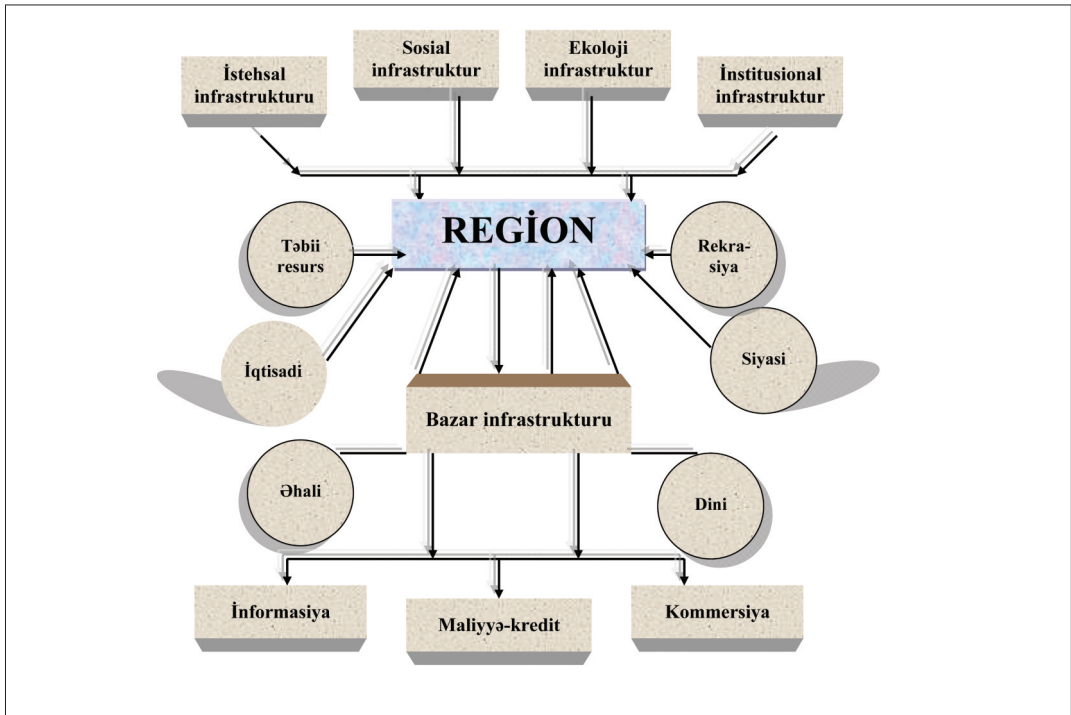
İstehsal infrastrukturu

Sosial infrastruktur

Ekoloji infrastruktur

İnstitusional infrastruktur

Təbii resurs

REGİON

Rekra-siya

İqtisadi

Siyasi

Bazar infrastrukturu

Əhali

Dini

İnformasiya

Maliyyə-kredit

Kommersiya